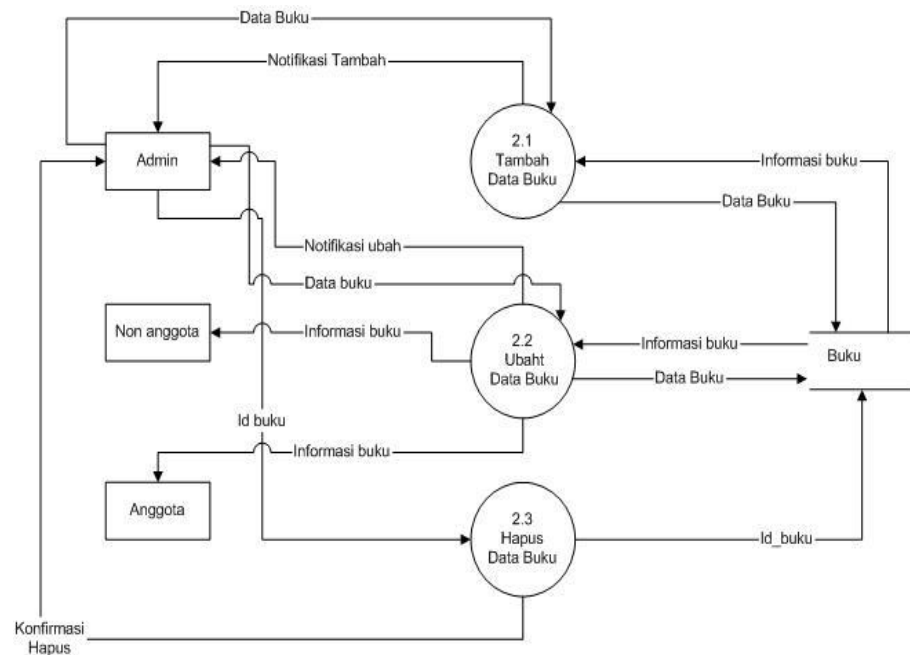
Data Buku

Notifikasi Tambah

Admin

2.1
Tambah
Data Buku

Informasi buku

Data Buku

Notifikasi ubah

Data buku

Non anggota

Informasi buku

2.2
Ubaht
Data Buku

Informasi buku

Buku

Data Buku

Id buku

Informasi buku

Anggota

2.3
Hapus
Data Buku

Id_buku

Konfirmasi
Hapus